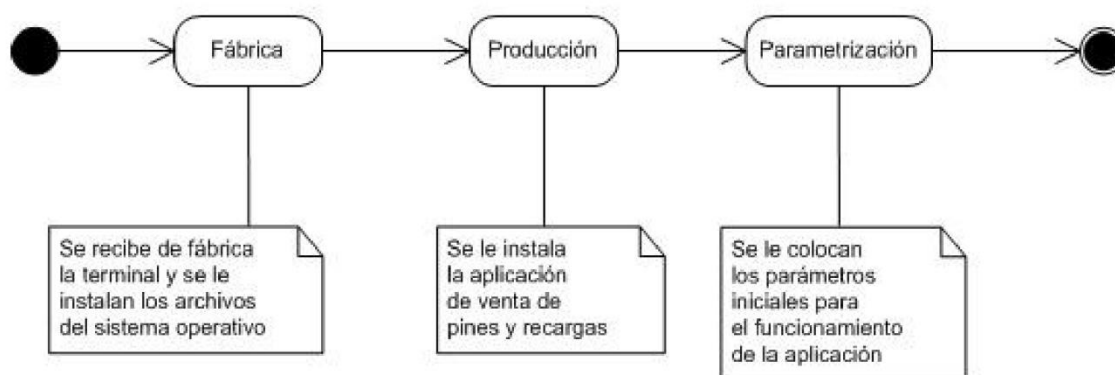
Fábrica

Producción

Parametrización

Se recibe de fábrica la terminal y se le instalan los archivos del sistema operativo

Se le instala la aplicación de venta de pines y recargas

Se le colocan los parámetros iniciales para el funcionamiento de la aplicación